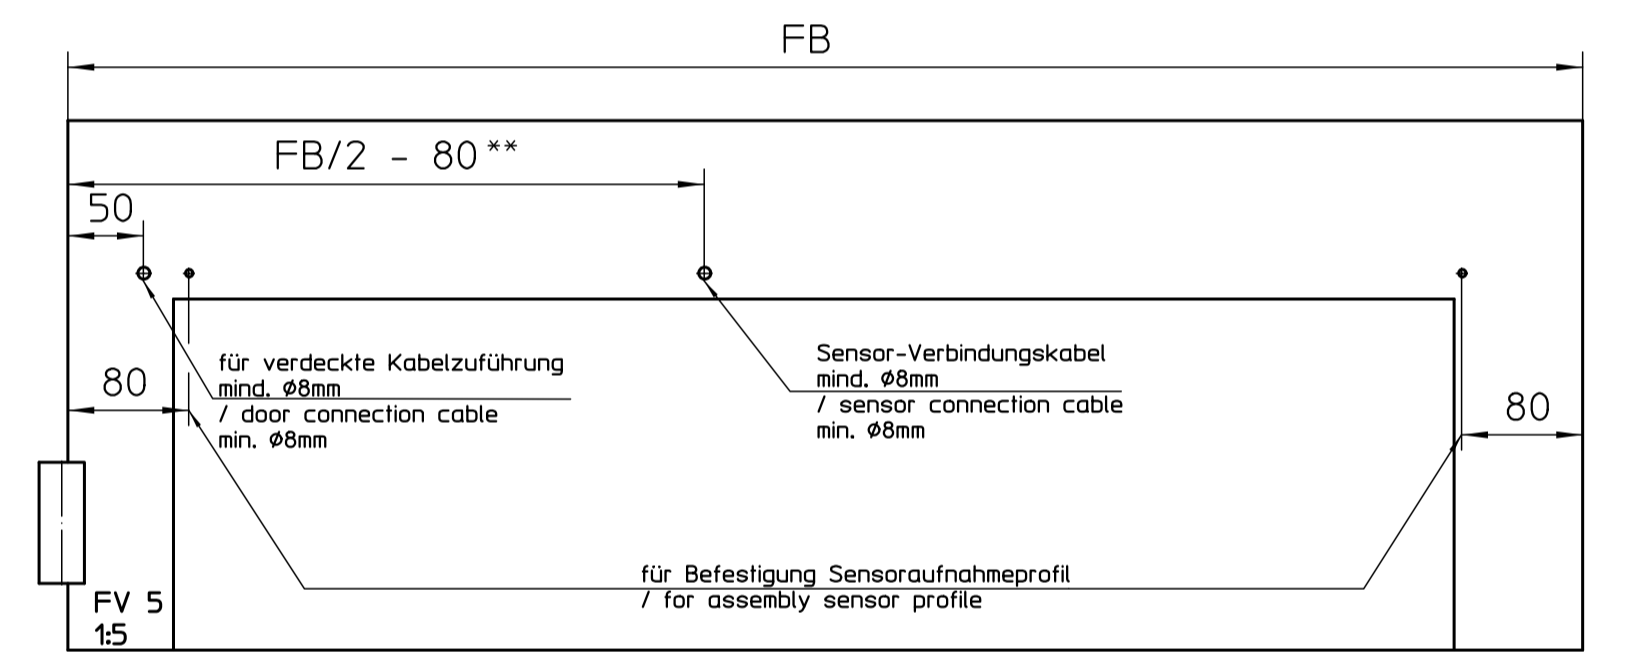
FB

FB/2 - 80**

50

80

für verdeckte Kabelzuführung
mind. Ø8mm
/ door connection cable
min. Ø8mm

Sensor-Verbindungskabel
mind. Ø8mm
/ sensor connection cable
min. Ø8mm

80

für Befestigung Sensoraufnahmeprofil
/ for assembly sensor profile

FV 5
1:5